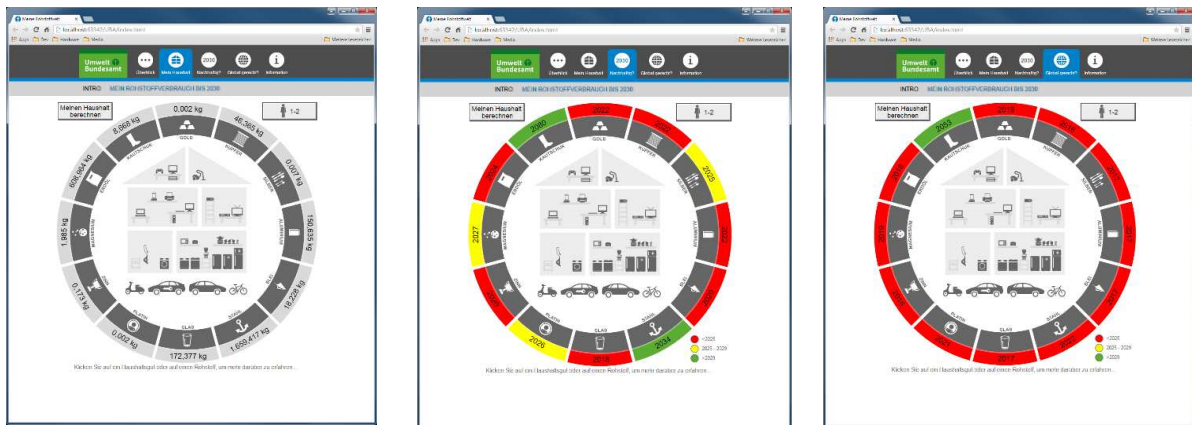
Meine Rohstoffwelt
localhost:63342/UBA/index.html
Apps Neu Hardware Media Weitere Lesezeichen
Umwelt Bundesamt
Überblick Mein Haushalt 2030 Nachhaltig? Global gerecht? Information
INTRO MEIN ROHSTOFFVERBRAUCH BIS 2030
Meinen Haushalt berechnen
1-2
0,002 kg GOLD
46,369 kg KUPFER
0,967 kg SILBER
150,635 kg ALUMINIUM
18,229 kg ÖL
1.659,417 kg STAHL
172,377 kg GLAS
0,002 kg PLATIN
0,173 kg ZINN
1,985 kg SELTENE ERDEN
606,664 kg ERDÖL
8,068 kg KAUTSCHUK
Klicken Sie auf ein Haushaltsgut oder auf einen Rohstoff, um mehr darüber zu erfahren...

Meine Rohstoffwelt
localhost:63342/UBA/index.html
Apps Neu Hardware Media Weitere Lesezeichen
Umwelt Bundesamt
Überblick Mein Haushalt 2030 Nachhaltig? Global gerecht? Information
INTRO MEIN ROHSTOFFVERBRAUCH BIS 2030
Meinen Haushalt berechnen
1-2
2022 GOLD
2022 KUPFER
2025 SILBER
2021 ALUMINIUM
2020 ÖL
2034 STAHL
2018 GLAS
2026 PLATIN
2020 ZINN
2027 SELTENE ERDEN
2019 ERDÖL
2080 KAUTSCHUK
<2020
2021 - 2029
>2029
Klicken Sie auf ein Haushaltsgut oder auf einen Rohstoff, um mehr darüber zu erfahren...

Meine Rohstoffwelt
localhost:63342/UBA/index.html
Apps Neu Hardware Media Weitere Lesezeichen
Umwelt Bundesamt
Überblick Mein Haushalt 2030 Nachhaltig? Global gerecht? Information
INTRO MEIN ROHSTOFFVERBRAUCH BIS 2030
Meinen Haushalt berechnen
1-2
2019 GOLD
2018 KUPFER
2017 SILBER
2017 ALUMINIUM
2017 ÖL
2020 STAHL
2017 GLAS
2017 PLATIN
2017 ZINN
2017 SELTENE ERDEN
2017 ERDÖL
2055 KAUTSCHUK
<2020
2021 - 2029
>2029
Klicken Sie auf ein Haushaltsgut oder auf einen Rohstoff, um mehr darüber zu erfahren...